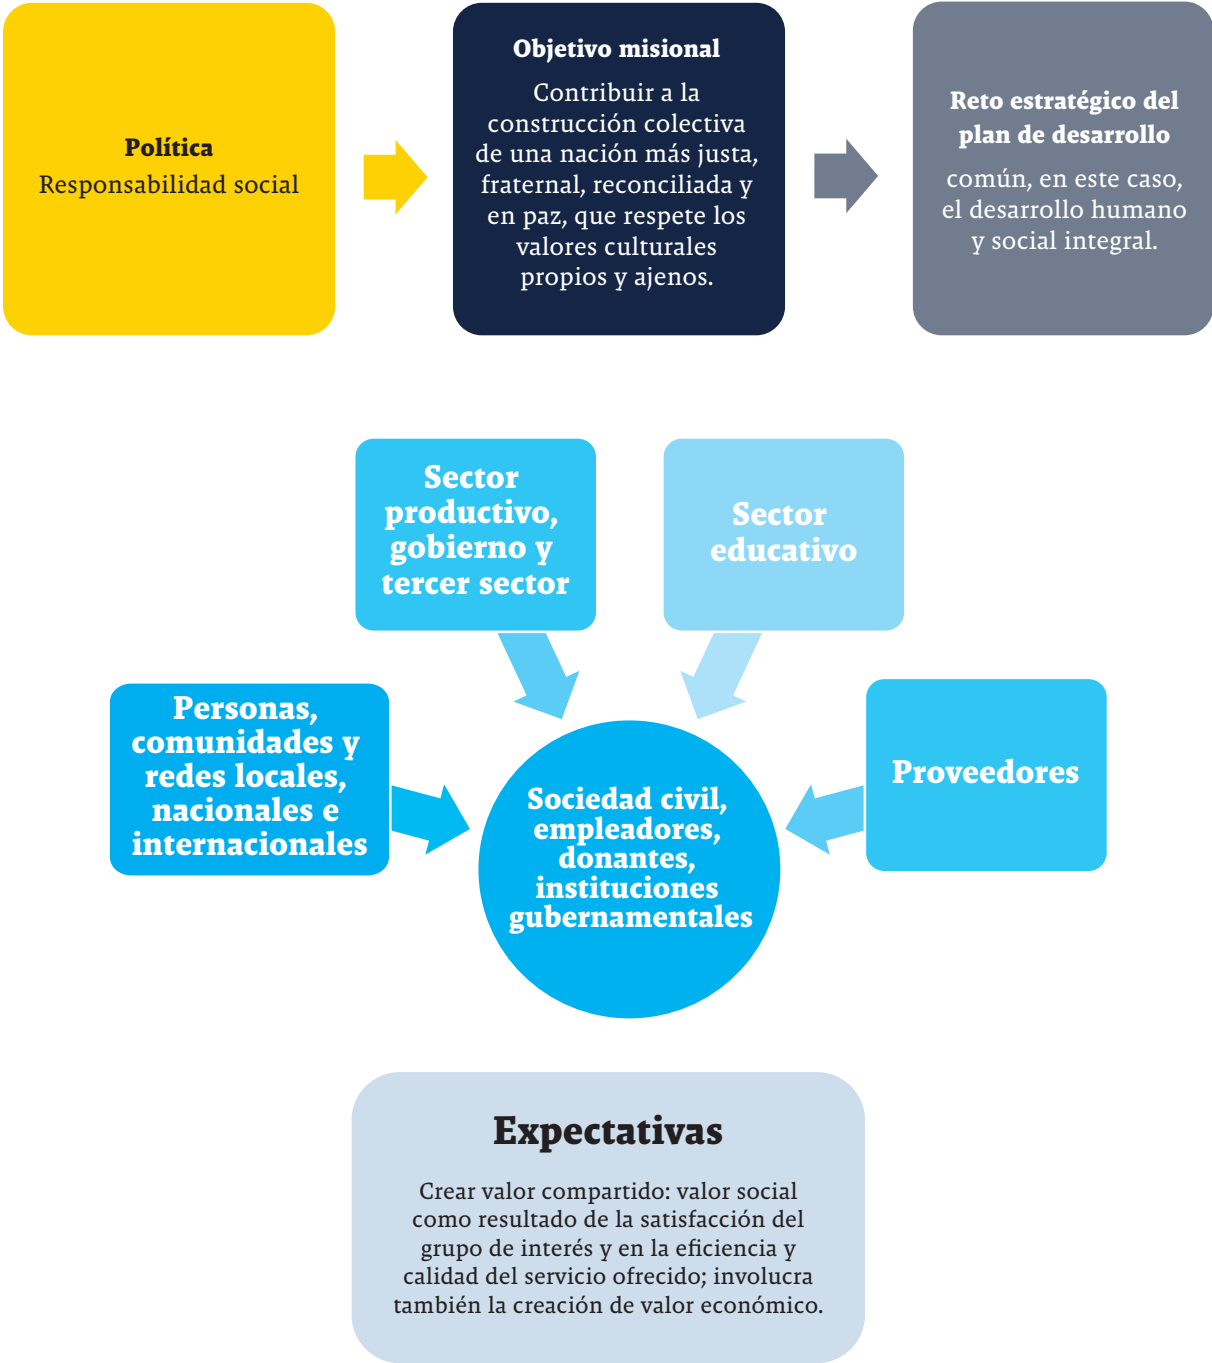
**Política**
Responsabilidad social

**Objetivo misional**
Contribuir a la construcción colectiva de una nación más justa, fraternal, reconciliada y en paz, que respete los valores culturales propios y ajenos.

**Reto estratégico del plan de desarrollo**
común, en este caso, el desarrollo humano y social integral.

Sector productivo, gobierno y tercer sector

Sector educativo

Personas, comunidades y redes locales, nacionales e internacionales

Sociedad civil, empleadores, donantes, instituciones gubernamentales

Proveedores

**Expectativas**
Crear valor compartido: valor social como resultado de la satisfacción del grupo de interés y en la eficiencia y calidad del servicio ofrecido; involucra también la creación de valor económico.